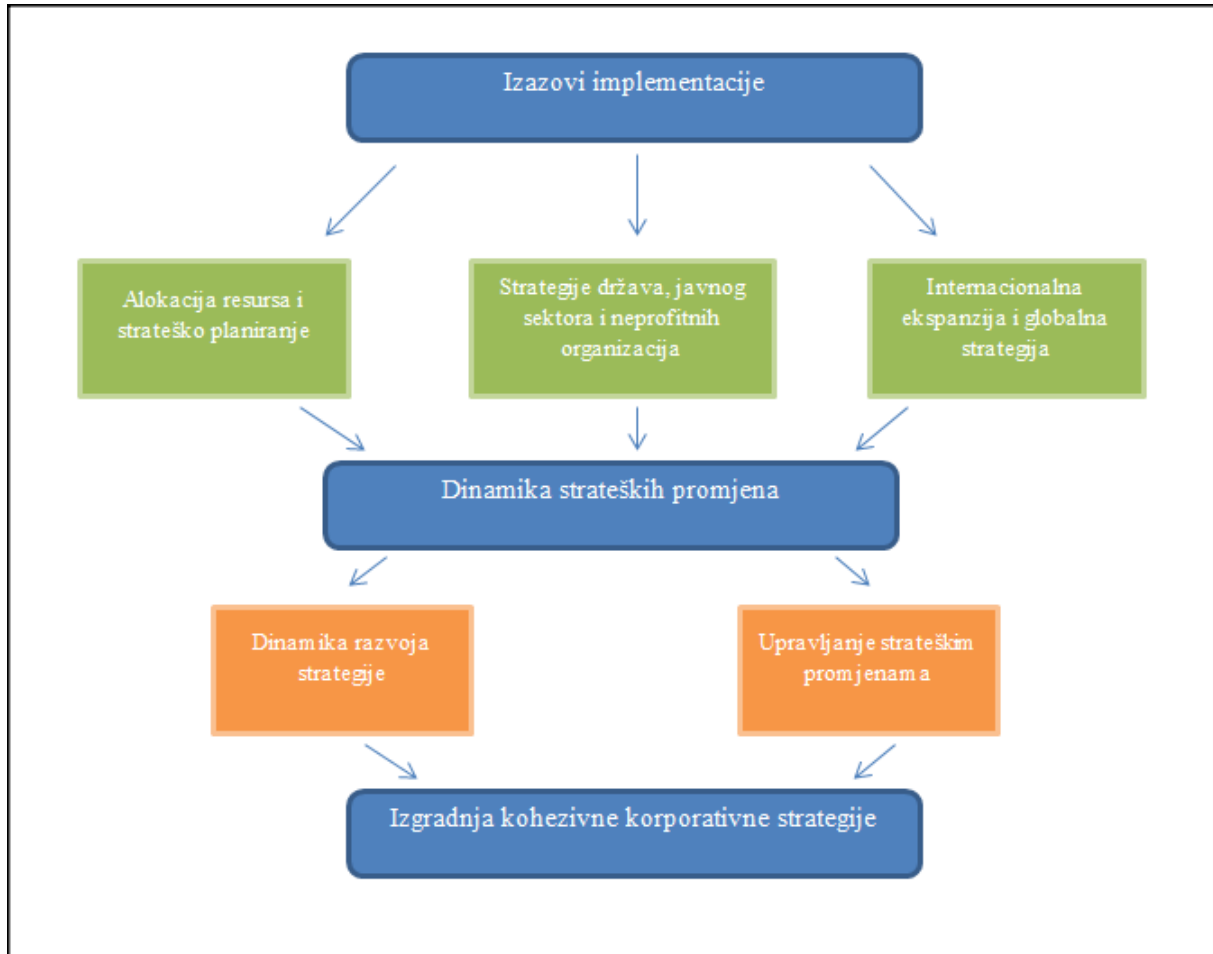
Izazovi implementacije

Alokacija resursa i strateško planiranje

Strategije država, javnog sektora i neprofitnih organizacija

Internacionalna ekspanzija i globalna strategija

Dinamika strateških promjena

Dinamika razvoja strategije

Upravljanje strateškim promjenama

Izgradnja kohezivne korporativne strategije